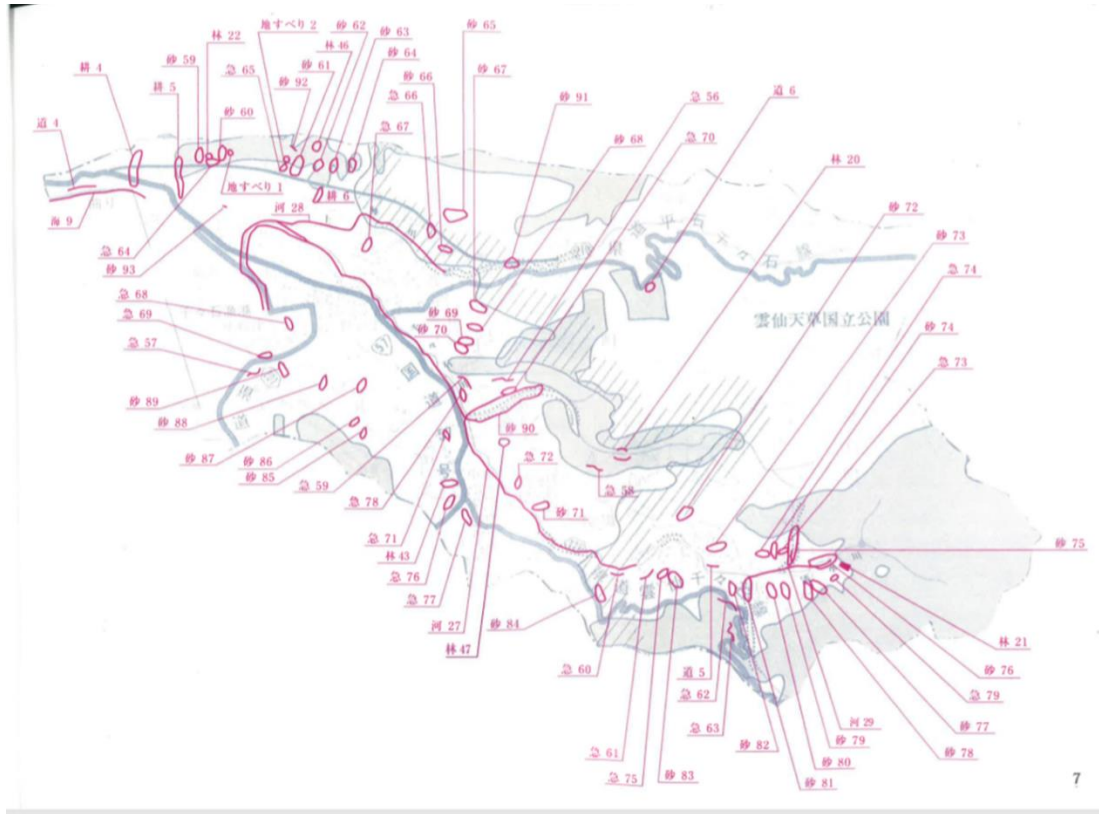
耕 4
耕 5
砂 59
林 22
地すべり 2
砂 62
林 46
砂 63
砂 64
砂 65
急 65
砂 61
砂 92
砂 66
砂 67
急 66
砂 91
急 56
道 6
道 4
砂 60
急 67
砂 68
急 70
林 20
地すべり 1
耕 6
河 28
海 9
急 64
砂 93
砂 72
砂 73
急 74
雲仙天草国立公園
急 68
急 69
砂 69
砂 70
急 57
砂 74
急 73
砂 89
砂 88
砂 90
砂 87
砂 86
砂 85
砂 59
急 72
急 58
急 78
砂 71
急 71
林 43
急 76
急 77
河 27
砂 84
林 47
砂 75
林 21
砂 76
砂 79
砂 77
砂 78
河 29
砂 79
砂 80
砂 81
砂 82
急 63
急 62
道 5
急 60
急 61
急 75
砂 83
7